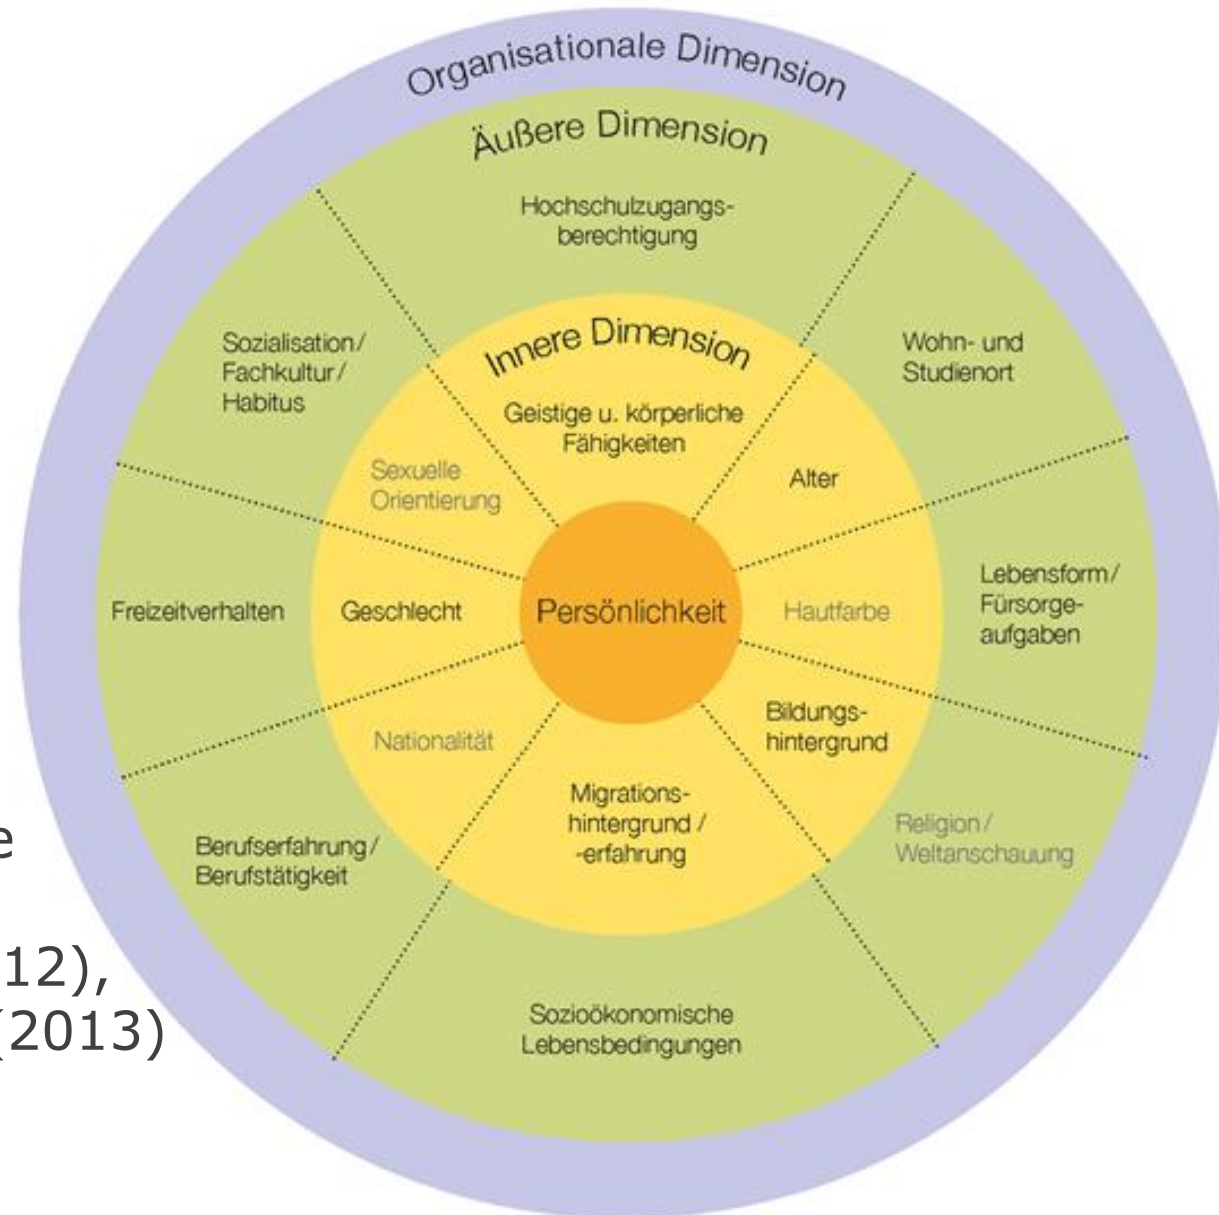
Organisationale Dimension

Äußere Dimension

Hochschulzugangsberechtigung

Sozialisation/ Fachkultur/ Habitus

Wohn- und Studienort

Innere Dimension

Geistige u. körperliche Fähigkeiten

Sexuelle Orientierung

Alter

Freizeitverhalten

Geschlecht

Persönlichkeit

Hautfarbe

Lebensform/ Fürsorgeaufgaben

Nationalität

Bildungshintergrund

Migrationshintergrund / -erfahrung

Berufserfahrung/ Berufstätigkeit

Religion/ Weltanschauung

Sozioökonomische Lebensbedingungen

e

12),
(2013)